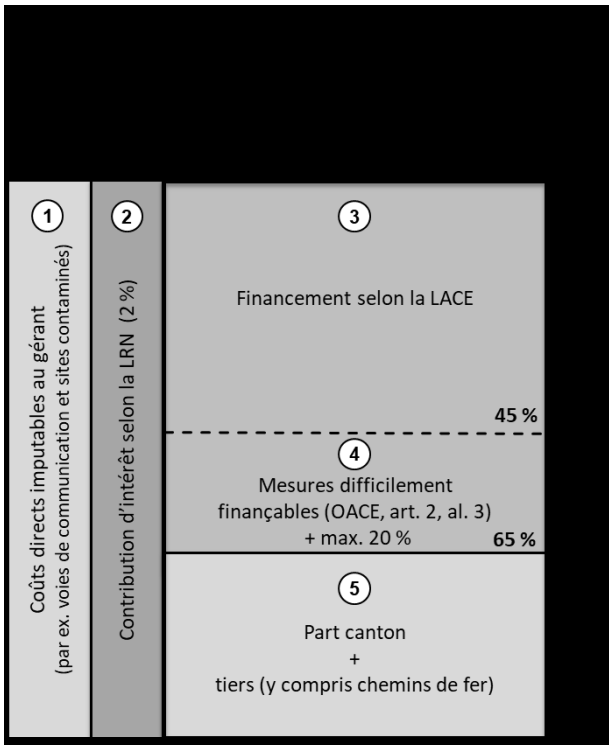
1

Coûts directs imputables au gérant (par ex. voies de communication et sites contaminés)

2

Contribution d'intérêt selon la LRN (2 %)

3

Financement selon la LACE

45 %

4

Mesures difficilement finançables (OACE, art. 2, al. 3) + max. 20 %

65 %

5

Part canton + tiers (y compris chemins de fer)